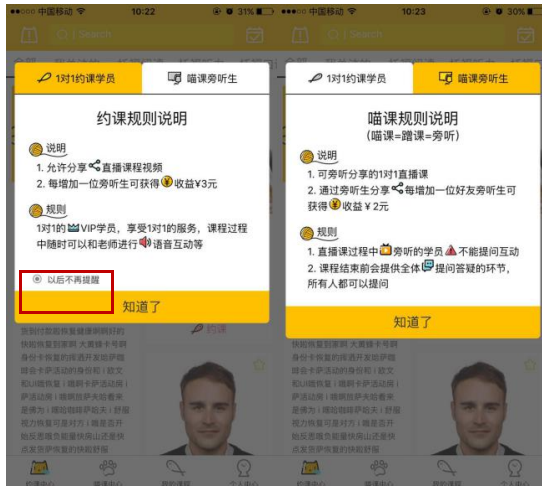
••••○ 中国移动 10:22 31%

1对1约课学员

喵课旁听生

约课规则说明

说明

1. 允许分享直播课视频

2. 每增加一位旁听生可获得收益¥3元

规则

1对1的VIP学员，享受1对1的服务，课程过程中随时可以和老师进行语音互动等

以后不再提醒

知道了

••••○ 中国移动 10:23 30%

1对1约课学员

喵课旁听生

喵课规则说明

(喵课=蹭课=旁听)

说明

1. 可旁听分享的1对1直播课

2. 通过旁听生分享每增加一位好友旁听生可获得收益¥2元

规则

1. 直播课过程中旁听的学员不能提问互动

2. 课程结束前会提供全体提问答疑的环节，所有人都可以提问

知道了